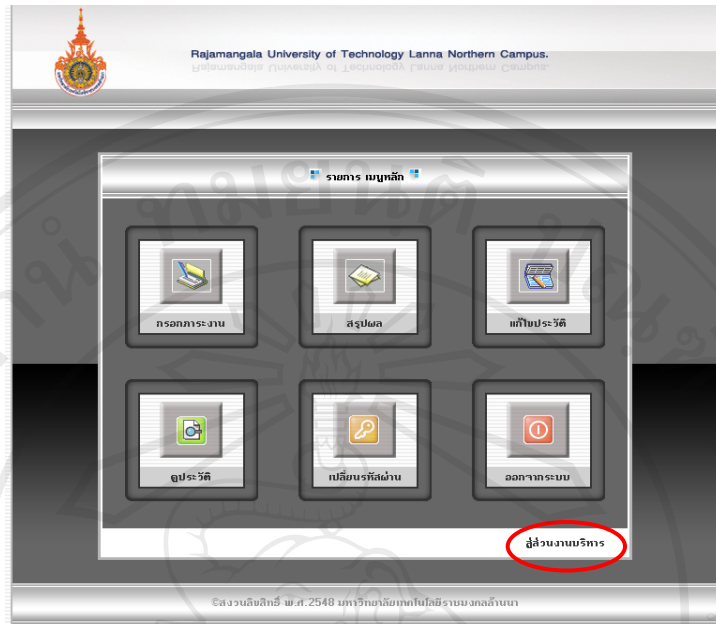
Rajamangala University of Technology Lanna Northern Campus.

รายการ เมนูหลัก

กรอกภาระงาน

สรุปผล

แก้ไขประวัติ

ดูประวัติ

เปลี่ยนรหัสผ่าน

ออกจากระบบ

สู่ส่วนงานบริหาร

©สงวนลิขสิทธิ์ พ.ศ.2548 มหาวิทยาลัยเทคโนโลยีราชมงคลล้านนา